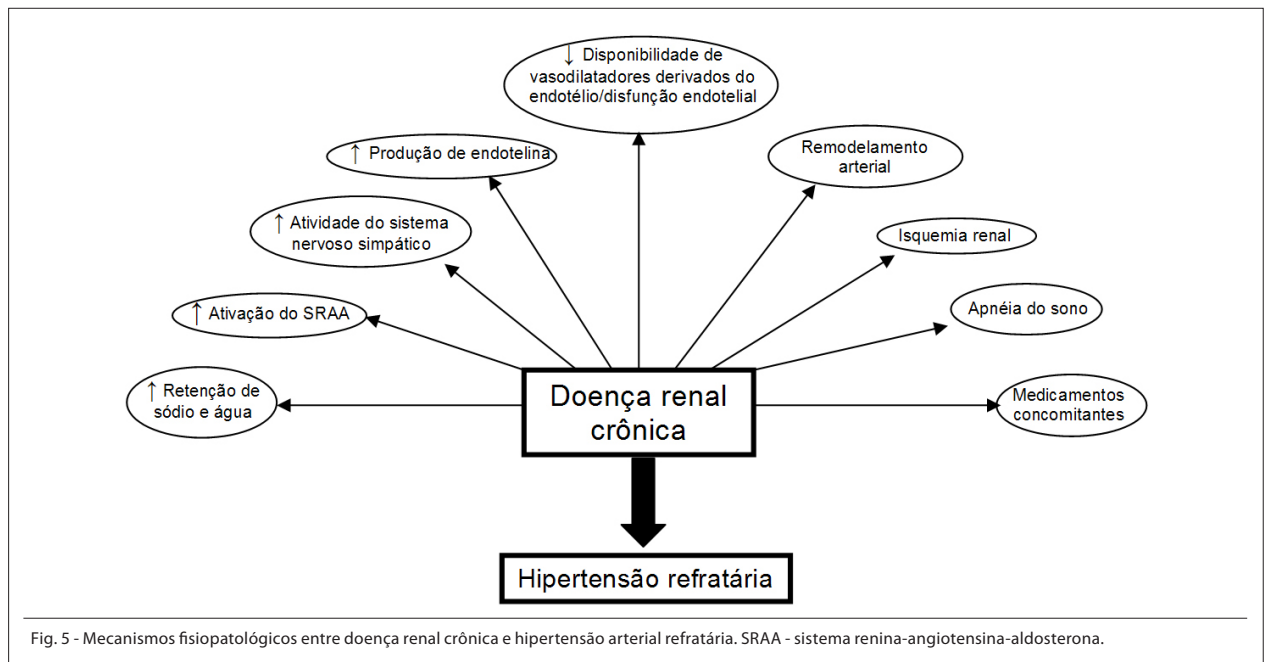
↓ Disponibilidade de vasodilatadores derivados do endotélio/disfunção endotelial

↑ Produção de endotelina

Remodelamento arterial

↑ Atividade do sistema nervoso simpático

Isquemia renal

↑ Ativação do SRAA

Apnéia do sono

↑ Retenção de sódio e água

Doença renal crônica

Medicamentos concomitantes

Hipertensão refratária

Fig. 5 - Mecanismos fisiopatológicos entre doença renal crônica e hipertensão arterial refratária. SRAA - sistema renina-angiotensina-aldosterona.